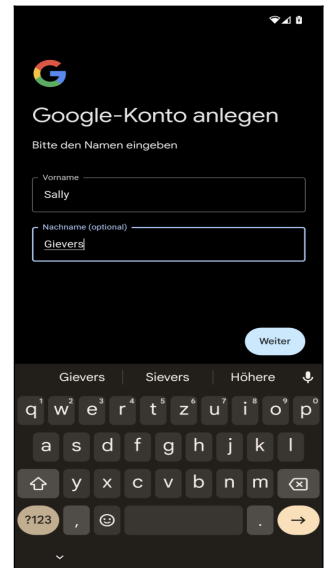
Google-Konto anlegen

Bitte den Namen eingeben

Vorname
Sally

Nachname (optional)
Gievers

Weiter

Gievers | Sievers | Höhere

q 1 w 2 e 3 r 4 t 5 z 6 u 7 i 8 o 9 p 0
a s d f g h j k l
y x c v b n m
?123 , .